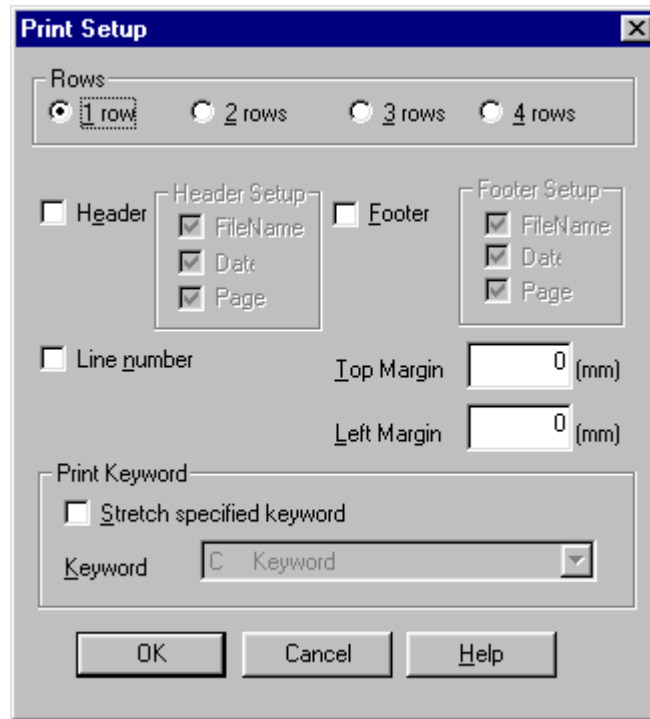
Print Setup

Rows
1 row
2 rows
3 rows
4 rows

Header
Header Setup
FileName
Date
Page

Footer
Footer Setup
FileName
Date
Page

Line number

Top Margin 0 (mm)
Left Margin 0 (mm)

Print Keyword
Stretch specified keyword
Keyword C Keyword

OK
Cancel
Help